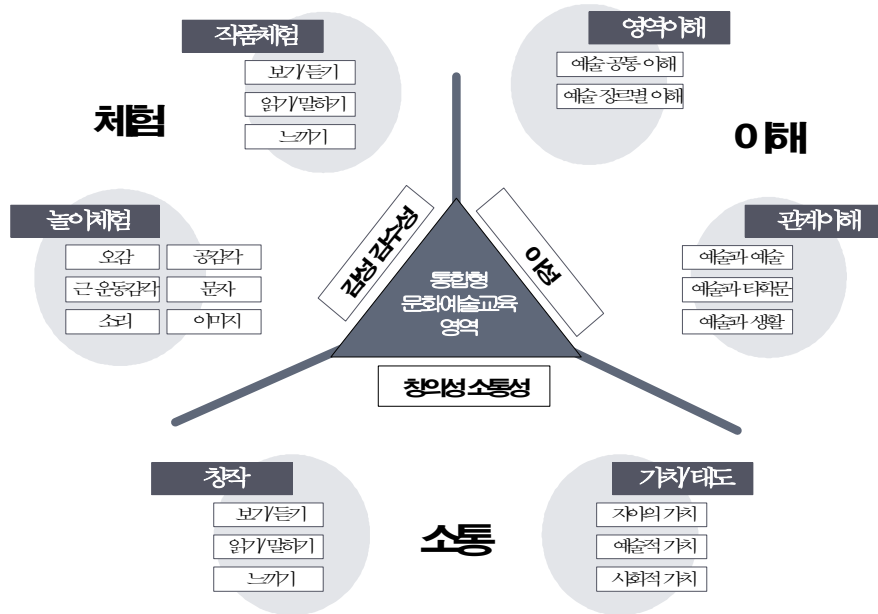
작품체험
보기/듣기
읽기/말하기
느끼기

체험

놀이체험
오감
공감각
큰 운동감각
문자
소리
이미지

영역이해
예술 공통 이해
예술 장르별 이해

이해

관계이해
예술과 예술
예술과 타학문
예술과 생활

감성 감수성
이성
통합형 문화예술교육 영역
창의성 소통성

창작
보기/듣기
읽기/말하기
느끼기

소통

가치/태도
자아의 가치
예술적 가치
사회적 가치